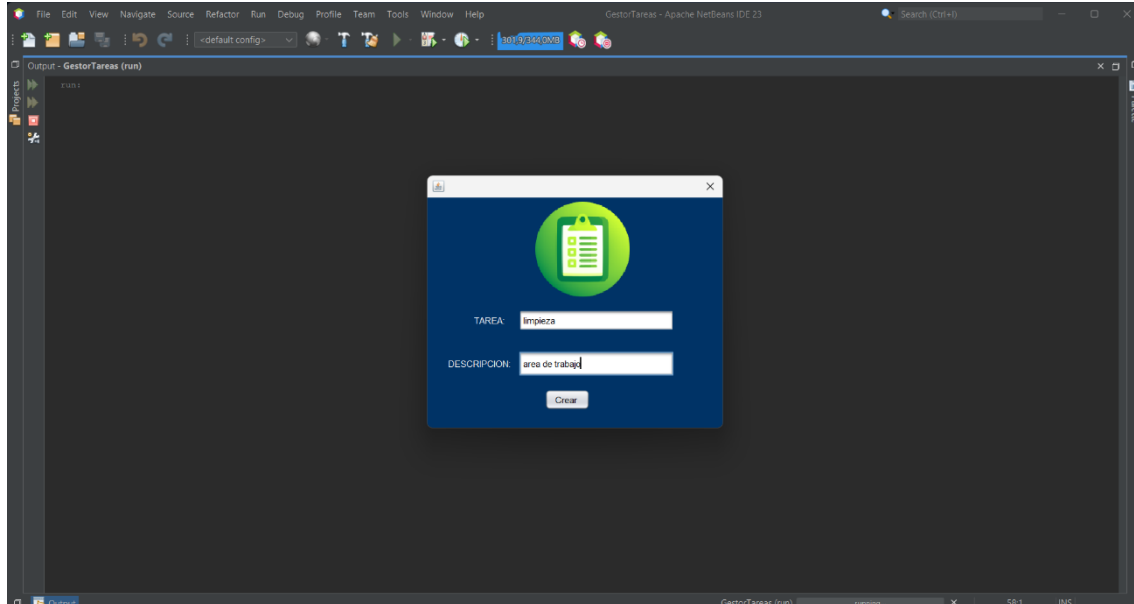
File Edit View Navigate Source Refactor Run Debug Profile Team Tools Window Help GestorTareas - Apache NetBeans IDE 23 Search (Ctrl+I)

<default config> 301.9/344.0MB

Output - GestorTareas (run)

Projects

run:

TAREA: limpieza

DESCRIPCION: area de trabajo

Crear

Output GestorTareas (run) running 59:1 INS